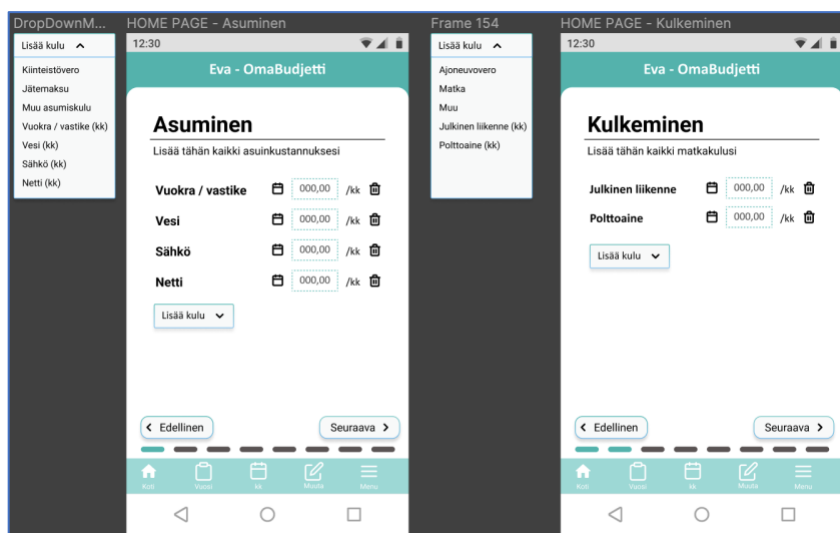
DropDownM...

Lisää kulu

Kiinteistövero
Jätemaksu
Muu asumiskulu
Vuokra / vastike (kk)
Vesi (kk)
Sähkö (kk)
Netti (kk)

HOME PAGE - Asuminen

12:30

Eva - OmaBudjetti

Asuminen

Lisää tähän kaikki asuinkustannuksesi

Vuokra / vastike 000,00 /kk
Vesi 000,00 /kk
Sähkö 000,00 /kk
Netti 000,00 /kk

Lisää kulu

Edellinen
Seuraava

Koti
Vuosi
kk
Muuta
Menu

Frame 154

Lisää kulu

Ajoneuvovero
Matka
Muu
Julkinen liikenne (kk)
Polttoaine (kk)

HOME PAGE - Kulkeminen

12:30

Eva - OmaBudjetti

Kulkeminen

Lisää tähän kaikki matkakulusi

Julkinen liikenne 000,00 /kk
Polttoaine 000,00 /kk

Lisää kulu

Edellinen
Seuraava

Koti
Vuosi
kk
Muuta
Menu